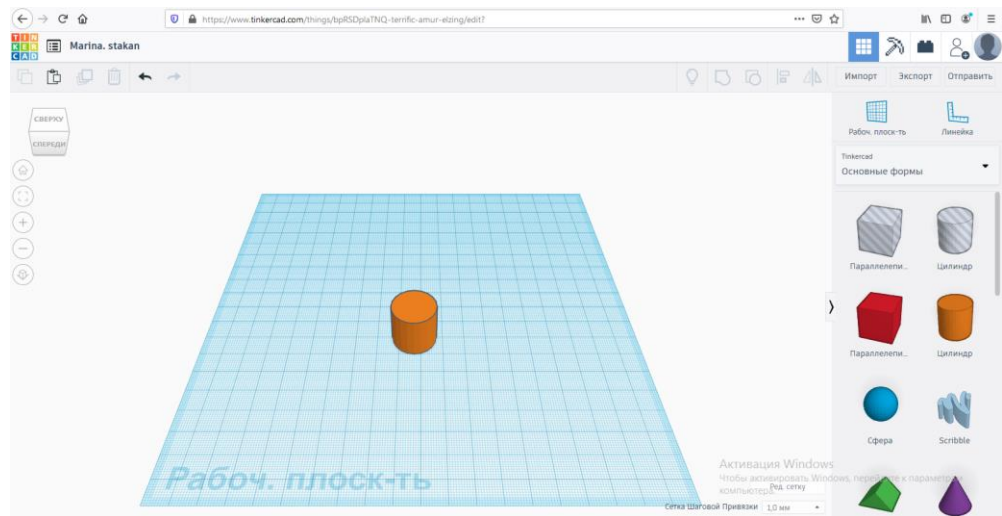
https://www.tinkercad.com/things/bpRSDplaTNQ-terrific-amur-elzing/edit?

TIN KER CAD

Marina. stakan

Импорт Экспорт Отправить

СВЕРХУ
СПЕРЕДИ

Рабоч. плоск-ть Линейка

Tinkercad
Основные формы

Параллелепи... Цилиндр

Параллелепи... Цилиндр

Сфера Scribble

Рабоч. плоск-ть

Активация Windows
Чтобы активировать Windows, перейдите к параметрам компьютера.

Ред. сетку

Сетка Шаговой Привязки 1,0 мм